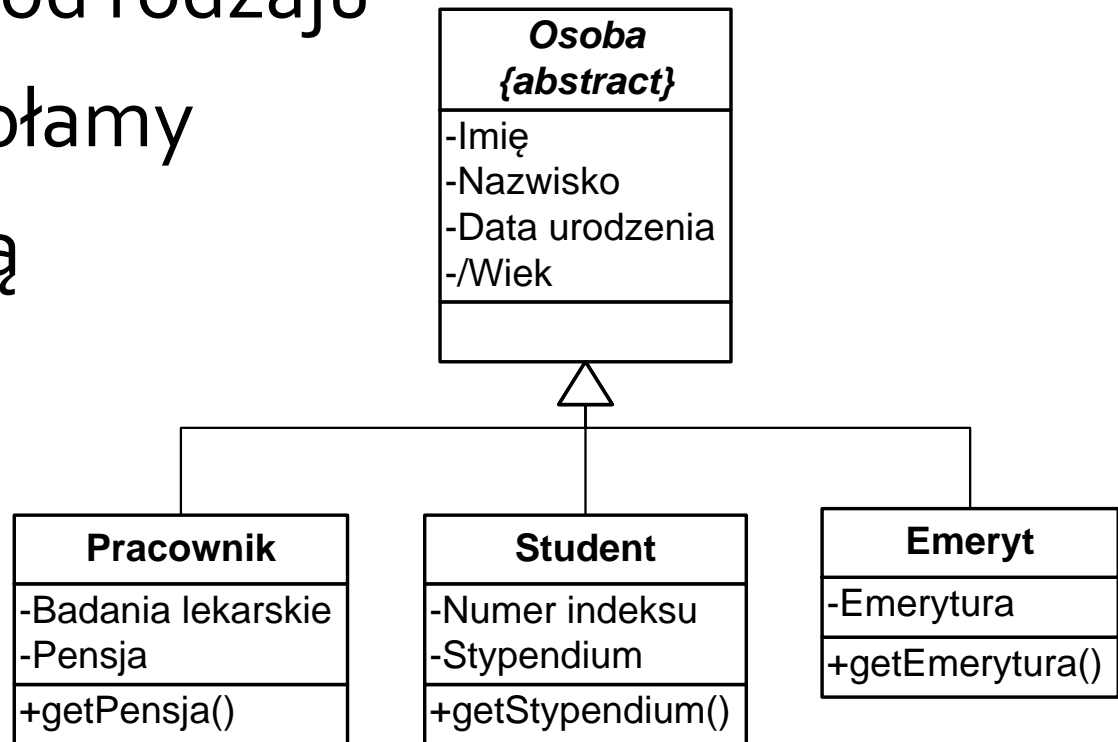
od rodzaju
płamy
ą

Osoba
{abstract}

-Imię
-Nazwisko
-Data urodzenia
-/Wiek

Pracownik

-Badania lekarskie
-Pensja

+getPensja()

Student

-Numer indeksu
-Stypendium

+getStypendium()

Emeryt

-Emerytura

+getEmerytura()